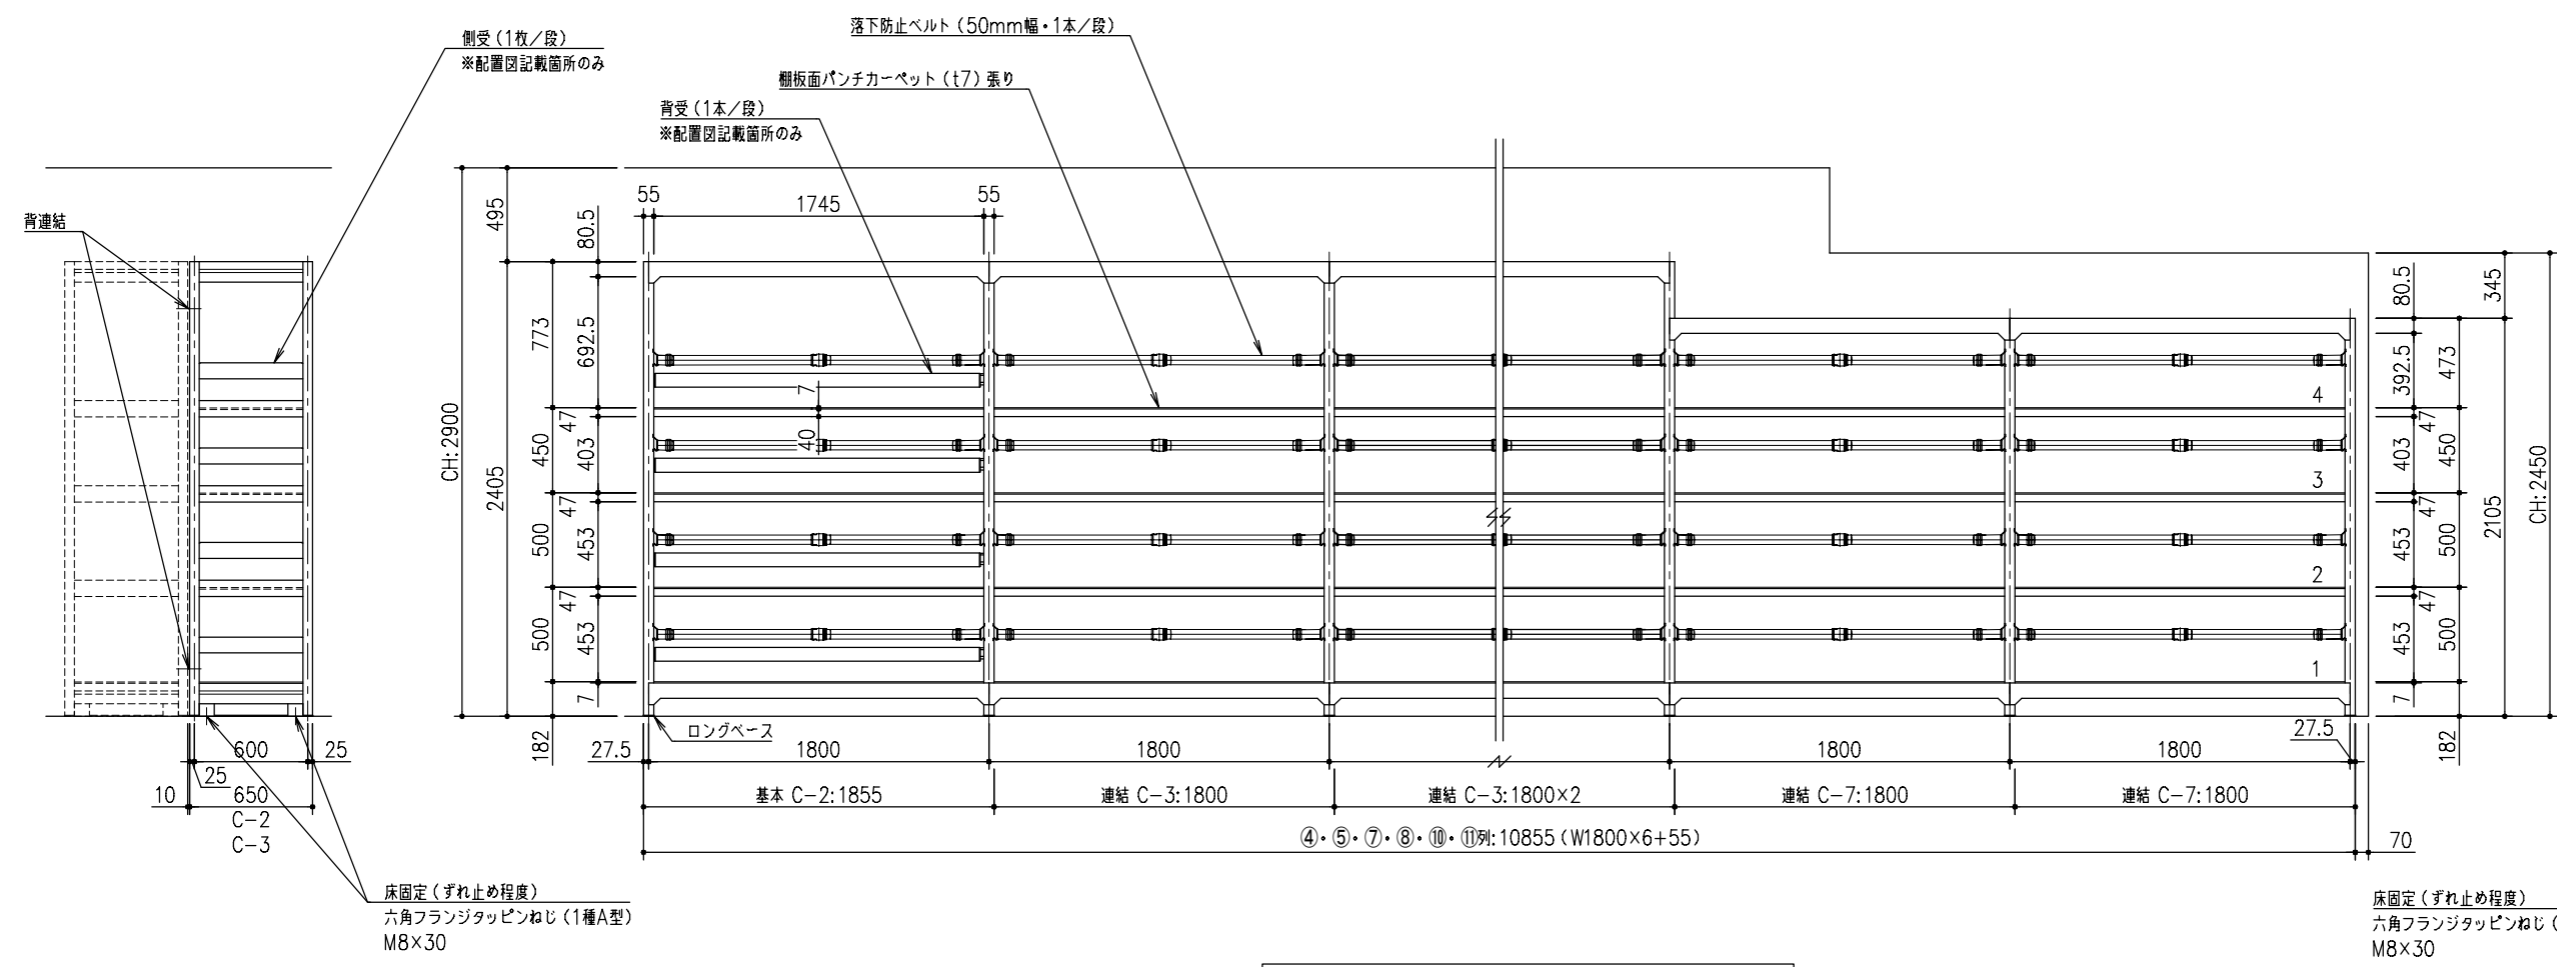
落下防止ベルト（50mm幅・1本／段）

側受（1枚／段）
※配置図記載箇所のみ

棚板面パンチカーペット（t7）張り

背受（1本／段）
※配置図記載箇所のみ

背連結

495
80.5
55
1745
55
773
692.5
7
40
47
450
403
47
500
453
47
500
453
7
CH:2900
2405
182
27.5
ロングベース
1800
1800
1800
1800
27.5
600
25
25
10
650
C-2
C-3
基本 C-2:1855
連結 C-3:1800
連結 C-3:1800×2
連結 C-7:1800
連結 C-7:1800
④・⑤・⑦・⑧・⑩・⑪列:10855（W1800×6+55）
70
4
3
2
1
80.5
345
392.5
473
47
403
450
47
453
500
47
453
500
7
182
2105
CH:2450

床固定（ずれ止め程度）
六角フランジタッピンねじ（1種A型）
M8×30

床固定（ずれ止め程度）
六角フランジタッピンねじ（
M8×30